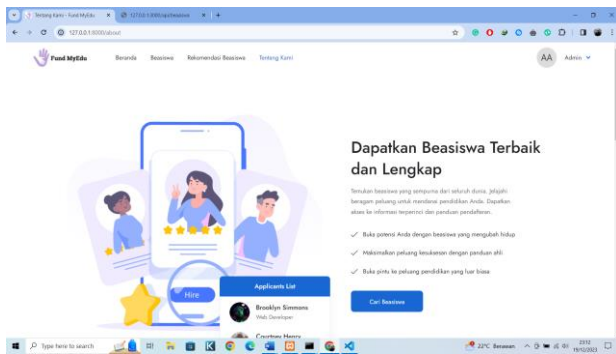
Tentang Kami - Fund MyEdu
127.0.0.1:8000/api/beasiswa
127.0.0.1:8000/about

Fund MyEdu
Beranda
Beasiswa
Rekomendasi Beasiswa
Tentang Kami
AA
Admin

Dapatkan Beasiswa Terbaik dan Lengkap

Temukan beasiswa yang sempurna dari seluruh dunia, jelajahi beragam peluang untuk mendanai pendidikan Anda. Dapatkan akses ke informasi terpercaya dan panduan pendaftaran.

Buka potensi Anda dengan beasiswa yang mengubah hidup

Maksimalkan peluang kesuksesan dengan panduan ahli

Buka pintu ke peluang pendidikan yang luar biasa

Cari Beasiswa

Hire
Applicants List
Brooklyn Simmons
Web Developer
Courtney Henry

Type here to search
22°C Berawan
23:12
19/12/2023